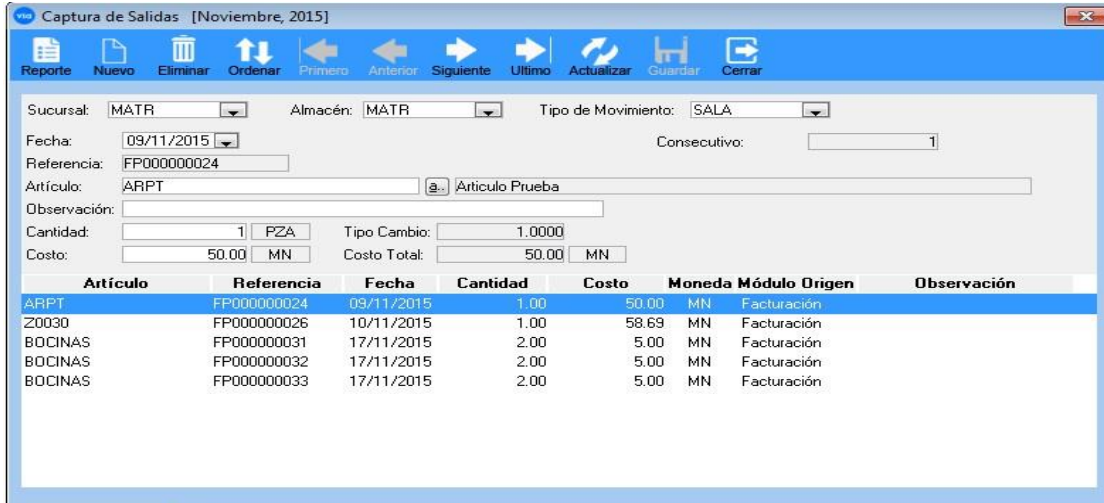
Captura de Salidas [Noviembre, 2015]

Reporte Nuevo Eliminar Ordenar Primero Anterior Siguiente Ultimo Actualizar Guardar Cerrar

Sucursal: MATR
Almacén: MATR
Tipo de Movimiento: SALA
Fecha: 09/11/2015
Consecutivo: 1
Referencia: FP000000024
Artículo: ARPT
a.. Articulo Prueba
Observación:
Cantidad: 1 PZA
Tipo Cambio: 1.0000
Costo: 50.00 MN
Costo Total: 50.00 MN

| Artículo | Referencia | Fecha | Cantidad | Costo | Moneda | Módulo Origen | Observación |
|---|---|---|---|---|---|---|---|
| ARPT | FP000000024 | 09/11/2015 | 1.00 | 50.00 | MN | Facturación | |
| Z0030 | FP000000026 | 10/11/2015 | 1.00 | 58.69 | MN | Facturación | |
| BOCINAS | FP000000031 | 17/11/2015 | 2.00 | 5.00 | MN | Facturación | |
| BOCINAS | FP000000032 | 17/11/2015 | 2.00 | 5.00 | MN | Facturación | |
| BOCINAS | FP000000033 | 17/11/2015 | 2.00 | 5.00 | MN | Facturación | |